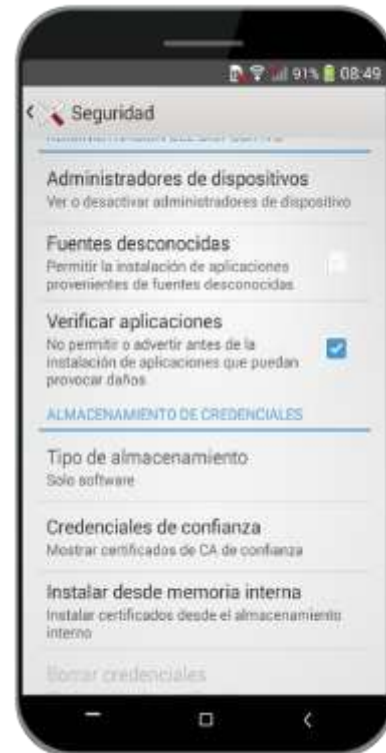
91% 08:49

Seguridad

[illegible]

Administradores de dispositivos
Ver o desactivar administradores de dispositivo

Fuentes desconocidas
Permitir la instalación de aplicaciones provenientes de fuentes desconocidas

Verificar aplicaciones
No permitir o advertir antes de la instalación de aplicaciones que puedan provocar daños

ALMACENAMIENTO DE CREDENCIALES

Tipo de almacenamiento
Solo software

Credenciales de confianza
Mostrar certificados de CA de confianza

Instalar desde memoria interna
Instalar certificados desde el almacenamiento interno

Borrar credenciales